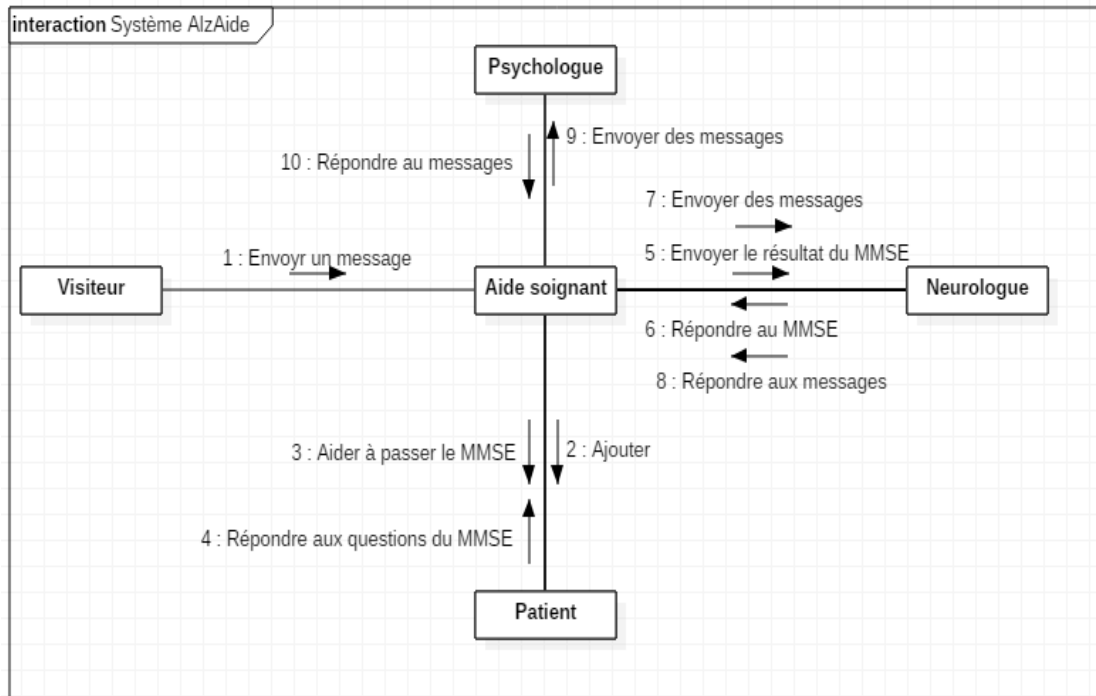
interaction Système AlzAide

Psychologue

9 : Envoyer des messages

10 : Répondre au messages

7 : Envoyer des messages

5 : Envoyer le résultat du MMSE

1 : Envoyr un message

Visiteur

Aide soignant

Neurologue

6 : Répondre au MMSE

8 : Répondre aux messages

3 : Aider à passer le MMSE

2 : Ajouter

4 : Répondre aux questions du MMSE

Patient